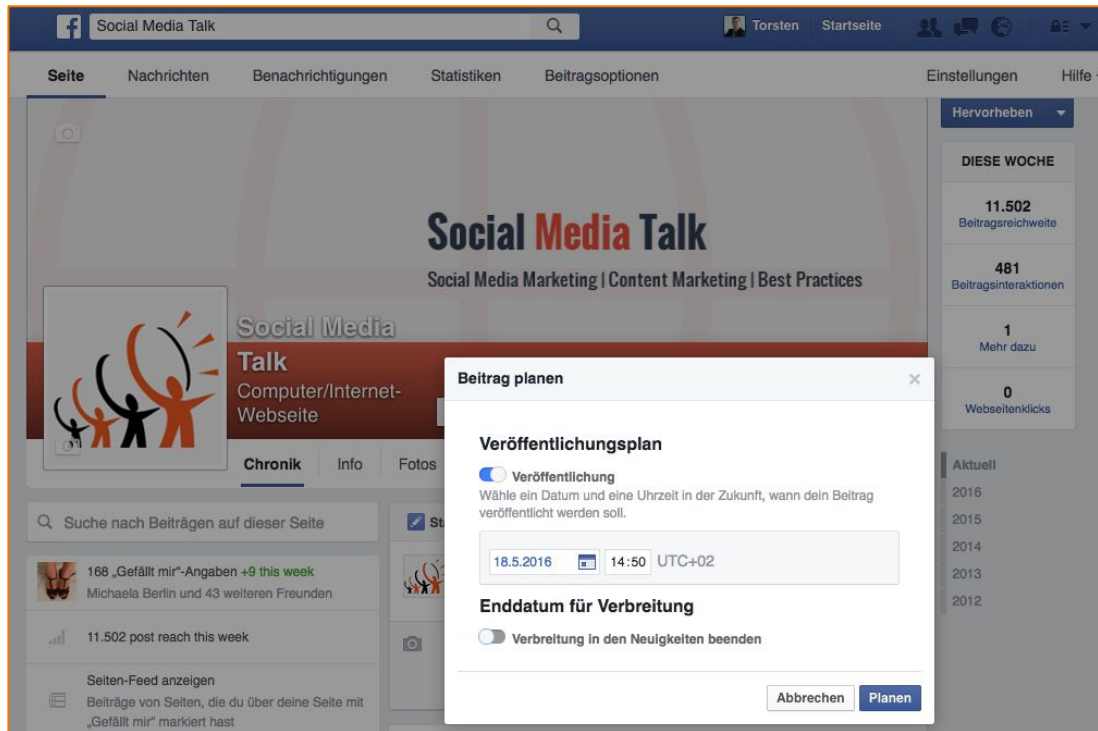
Social Media Talk

Torsten Startseite

Seite Nachrichten Benachrichtigungen Statistiken Beitragsoptionen Einstellungen Hilfe

Hervorheben

DIESE WOCHE

11.502
Beitragsreichweite

481
Beitragsinteraktionen

1
Mehr dazu

0
Webseitenklicks

Social Media Talk

Social Media Marketing | Content Marketing | Best Practices

Social Media Talk
Computer/Internet-Webseite

Chronik Info Fotos

Aktuell
2016
2015
2014
2013
2012

Suche nach Beiträgen auf dieser Seite

168 „Gefällt mir"-Angaben +9 this week
Michaela Berlin und 43 weiteren Freunden

11.502 post reach this week

Seiten-Feed anzeigen
Beiträge von Seiten, die du über deine Seite mit „Gefällt mir" markiert hast

St

Beitrag planen

Veröffentlichungsplan

Veröffentlichung
Wähle ein Datum und eine Uhrzeit in der Zukunft, wann dein Beitrag veröffentlicht werden soll.

18.5.2016 14:50 UTC+02

Enddatum für Verbreitung

Verbreitung in den Neuigkeiten beenden

Abbrechen Planen